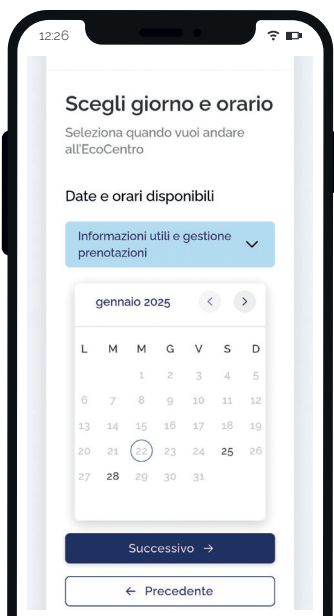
12:26

Scegli giorno e orario

Seleziona quando vuoi andare all'EcoCentro

Date e orari disponibili

Informazioni utili e gestione prenotazioni

gennaio 2025

| L | M | M | G | V | S | D |
|---|---|---|---|---|---|---|
| | | 1 | 2 | 3 | 4 | 5 |
| 6 | 7 | 8 | 9 | 10 | 11 | 12 |
| 13 | 14 | 15 | 16 | 17 | 18 | 19 |
| 20 | 21 | 22 | 23 | 24 | 25 | 26 |
| 27 | 28 | 29 | 30 | 31 | | |

Successivo →

← Precedente